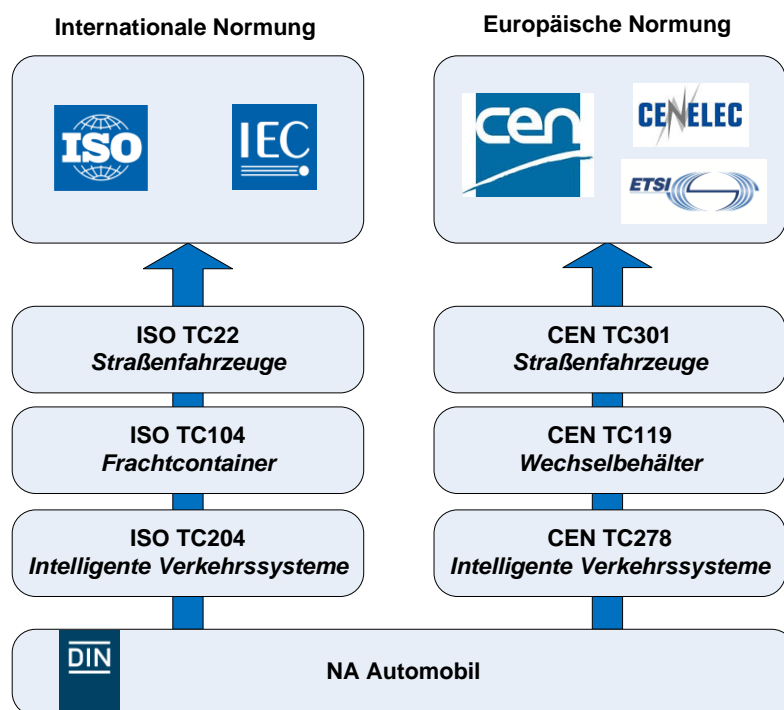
Internationale Normung

ISO

IEC

Europäische Normung

cen

CENELEC

ETSI

ISO TC22
Straßenfahrzeuge

ISO TC104
Frachtcontainer

ISO TC204
Intelligente Verkehrssysteme

CEN TC301
Straßenfahrzeuge

CEN TC119
Wechselbehälter

CEN TC278
Intelligente Verkehrssysteme

DIN

NA Automobil